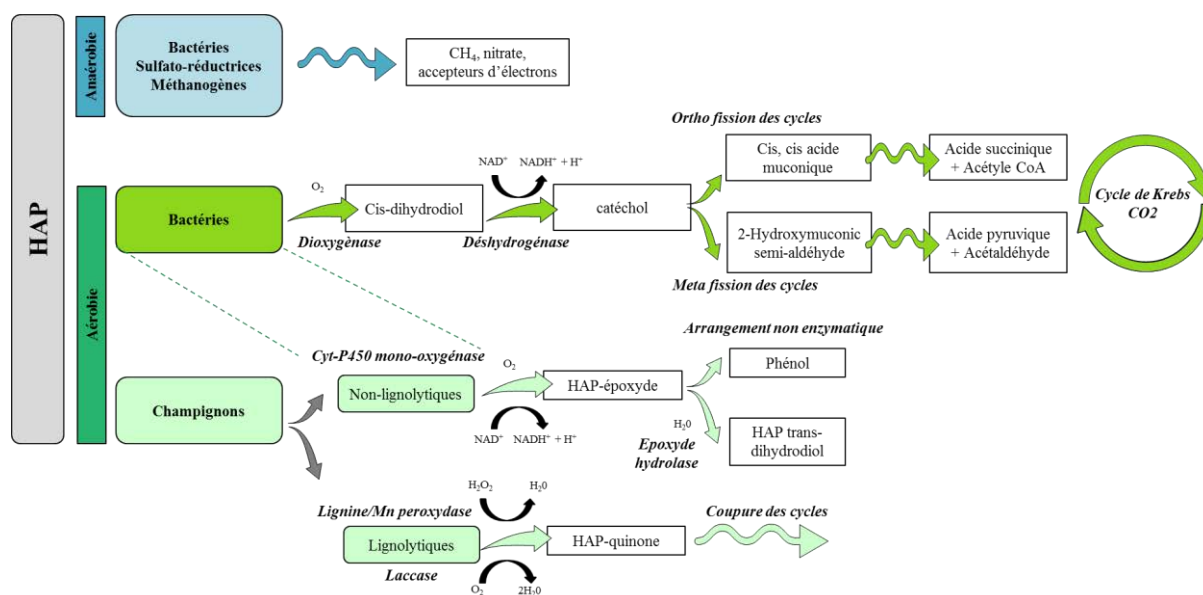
HAP

Anaérobie

Bactéries Sulfato-réductrices Méthanogènes

$CH_4$, nitrate, accepteurs d'électrons

Aérobie

Bactéries

$O_2$

Cis-dihydrodiol

Dioxygènase

$NAD^+$ $NADH^+ + H^+$

Déshydrogénase

catéchol

Ortho fission des cycles

Cis, cis acide muconique

Acide succinique + Acétyle CoA

2-Hydroxymuconic semi-aldéhyde

Acide pyruvique + Acétaldéhyde

Meta fission des cycles

Cycle de Krebs CO2

Cyt-P450 mono-oxygénase

Champignons

Non-lignolytiques

$O_2$

HAP-époxyde

$NAD^+$ $NADH^+ + H^+$

Arrangement non enzymatique

Phénol

$H_20$

Epoxyde hydrolase

HAP trans-dihydrodiol

$H_2O_2$ $H_20$

Lignine/Mn peroxydase

Lignolytiques

HAP-quinone

Coupure des cycles

Laccase

$O_2$ $2H_20$